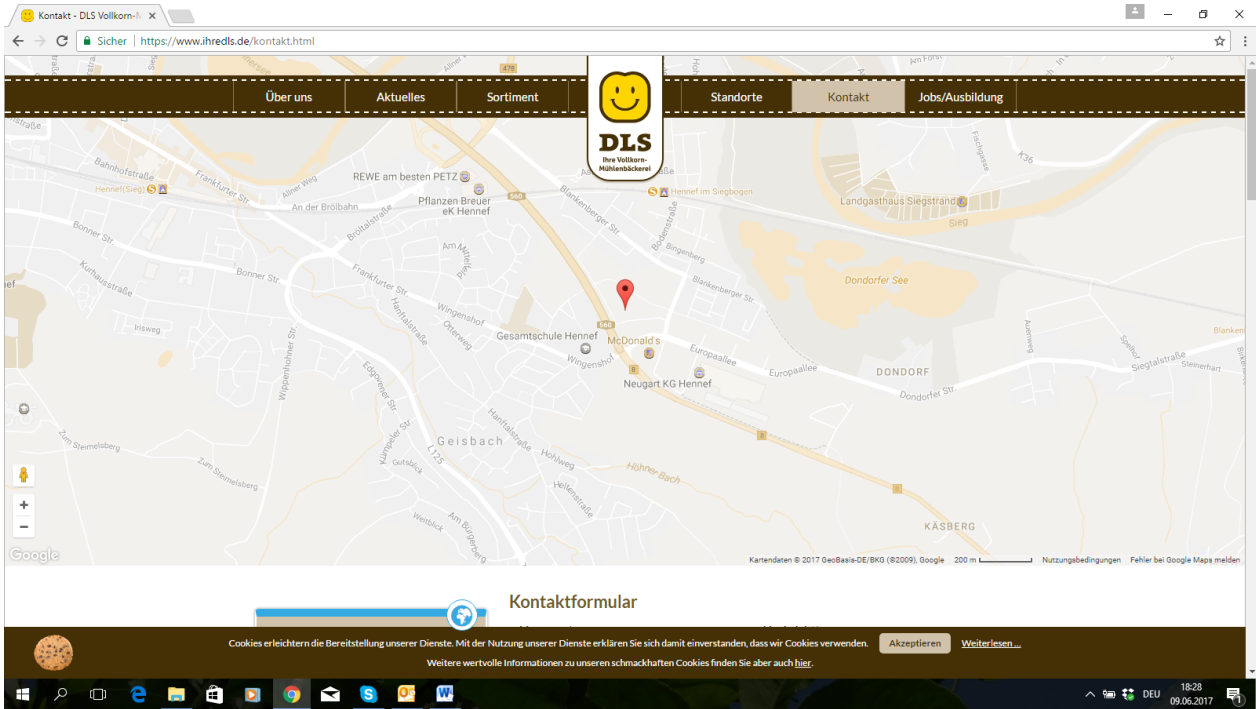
Kontakt - DLS Vollkorn-M ×

Sicher | https://www.ihredls.de/kontakt.html

Über uns
Aktuelles
Sortiment
Standorte
Kontakt
Jobs/Ausbildung

DLS
Ihre Vollkorn-Mühlenbäckerei

478
Bahnhofstraße
Hennef(Sieg)
Frankfurter Str.
Alliner Weg
An der Brölbahn
REWE am besten PETZ
Pflanzen Breuer eK Hennef
560
Hennef im Siegbogen
Blankenberger Str.
Bodenstraße
Bingenberg
Landgasthaus Siegstrand
Sieg
K36
Fachgasse
Bonner Str.
Kurhausstraße
Bröltalstraße
Am Mittelweg
Dondorfer See
Blankenberger Str.
Frankfurter Str.
Wingenshof
Hanftalstraße
Otterweg
Gesamtschule Hennef
McDonald's
Europaallee
Europaallee
Wingenshof
Neugart KG Hennef
DONDORF
Dondorfer Str.
Siegtalstraße
Steinerhart
Auenweg
Irisweg
Wippenhohner Str.
Edgoverer Str.
Zum Steimelsberg
Zum Steimelsberg
Kümpeler Str.
Gutsblick
L125
Geisbach
Hanftalstraße
Hohlweg
Hellenstraße
Höhner Bach
Weitblick
Am Burgberg
KASBERG
8
Blanken
Google
Kartendaten © 2017 GeoBasis-DE/BKG (©2009), Google 200 m Nutzungsbedingungen Fehler bei Google Maps melden

Kontaktformular

Cookies erleichtern die Bereitstellung unserer Dienste. Mit der Nutzung unserer Dienste erklären Sie sich damit einverstanden, dass wir Cookies verwenden. Akzeptieren Weiterlesen ...
Weitere wertvolle Informationen zu unseren schmackhaften Cookies finden Sie aber auch hier.

DEU 18:28 09.06.2017